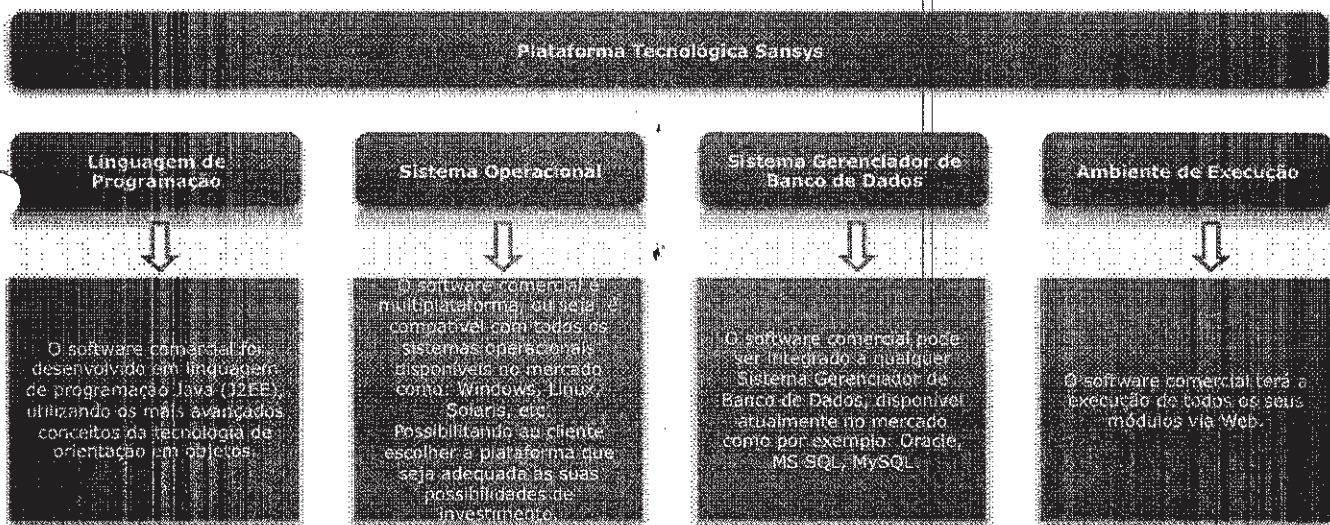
Plataforma Tecnológica Sansys

Linguagem de Programação

O software comercial foi desenvolvido em linguagem de programação Java (J2EE), utilizando os mais avançados conceitos da tecnologia de orientação em objetos.

Sistema Operacional

O software comercial é multiplataforma, ou seja, é compatível com todos os sistemas operacionais disponíveis no mercado como: Windows, Linux, Solaris, etc. Possibilitando ao cliente escolher a plataforma que seja adequada às suas possibilidades de investimento.

Sistema Gerenciador de Banco de Dados

O software comercial pode ser integrado a qualquer Sistema Gerenciador de Banco de Dados, disponível atualmente no mercado como por exemplo: Oracle, MS SQL, MySQL.

Ambiente de Execução

O software comercial terá a execução de todos os seus módulos via Web.